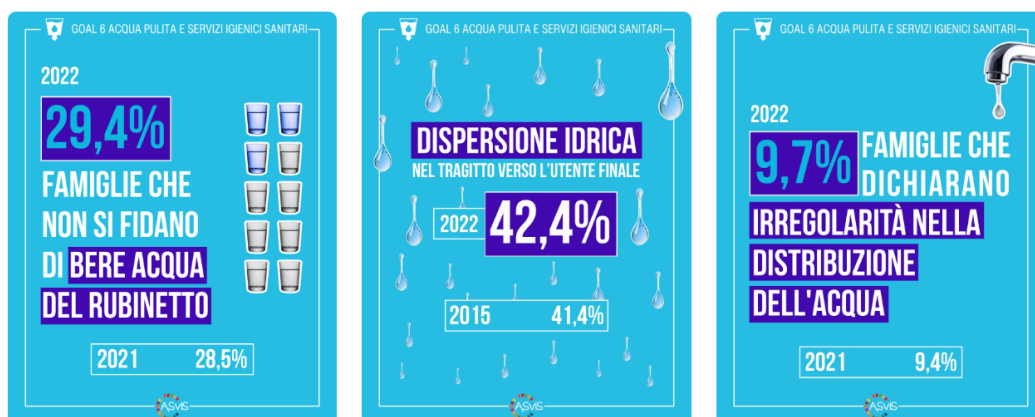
GOAL 6 ACQUA PULITA E SERVIZI IGIENICI SANITARI

2022

29,4%

FAMIGLIE CHE NON SI FIDANO DI BERE ACQUA DEL RUBINETTO

2021 28,5%

ASviS

GOAL 6 ACQUA PULITA E SERVIZI IGIENICI SANITARI

DISPERSIONE IDRICA

NEL TRAGITTO VERSO L'UTENTE FINALE

2022 42,4%

2015 41,4%

ASviS

GOAL 6 ACQUA PULITA E SERVIZI IGIENICI SANITARI

2022

9,7% FAMIGLIE CHE DICHIARANO

IRREGOLARITÀ NELLA DISTRIBUZIONE DELL'ACQUA

2021 9,4%

ASviS